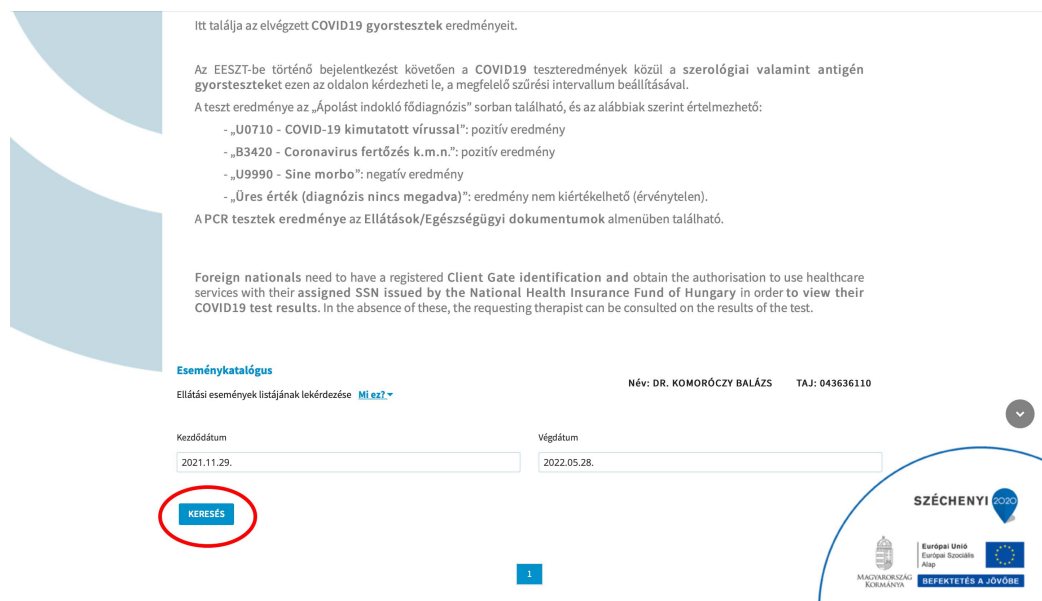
Itt találja az elvégzett COVID19 gyorstesztek eredményeit.

Az EESZT-be történő bejelentkezést követően a COVID19 teszteredmények közül a szerológiai valamint antigén gyorsteszteket ezen az oldalon kérdezheti le, a megfelelő szűrési intervallum beállításával.

A teszt eredménye az „Ápolást indokló fődiagnózis" sorban található, és az alábbiak szerint értelmezhető:

- „U0710 - COVID-19 kimutatott vírussal": pozitív eredmény
- „B3420 - Coronavirus fertőzés k.m.n.": pozitív eredmény
- „U9990 - Sine morbo": negatív eredmény
- „Üres érték (diagnózis nincs megadva)": eredmény nem kiértékelhető (érvénytelen).

A PCR tesztek eredménye az Ellátások/Egészségügyi dokumentumok almenüben található.

Foreign nationals need to have a registered Client Gate identification and obtain the authorisation to use healthcare services with their assigned SSN issued by the National Health Insurance Fund of Hungary in order to view their COVID19 test results. In the absence of these, the requesting therapist can be consulted on the results of the test.

Eseménykatalógus

Ellátási események listájának lekérdezése Mi ez?

Név: DR. KOMORÓCZY BALÁZS TAJ: 043636110

Kezdődátum
2021.11.29.

Végdátum
2022.05.28.

KERESÉS

1

SZÉCHENYI 2020

Európai Unió
Európai Szociális Alap

MAGYARORSZÁG KORMÁNYA

BEFEKTETÉS A JÖVŐBE